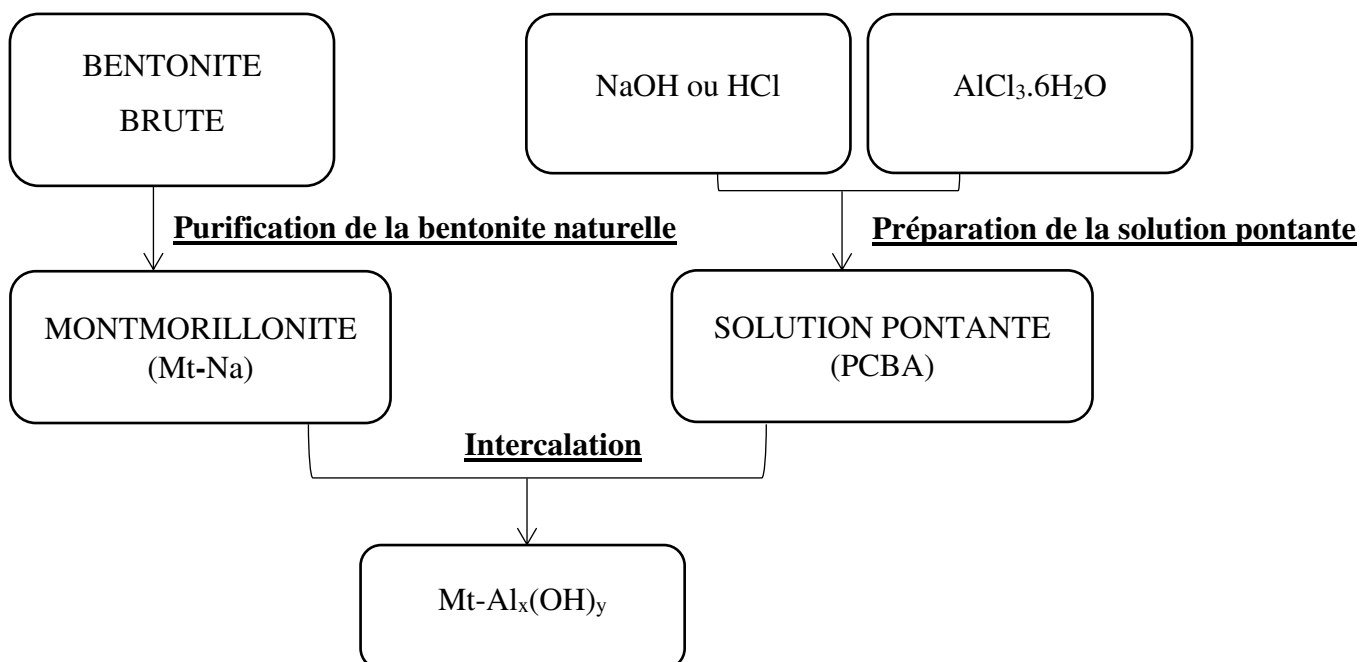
BENTONITE BRUTE

NaOH ou HCl

$AlCl_3.6H_2O$

Purification de la bentonite naturelle

Préparation de la solution pontante

MONTMORILLONITE (Mt-Na)

SOLUTION PONTANTE (PCBA)

Intercalation

$Mt\text{-}Al_x(OH)_y$